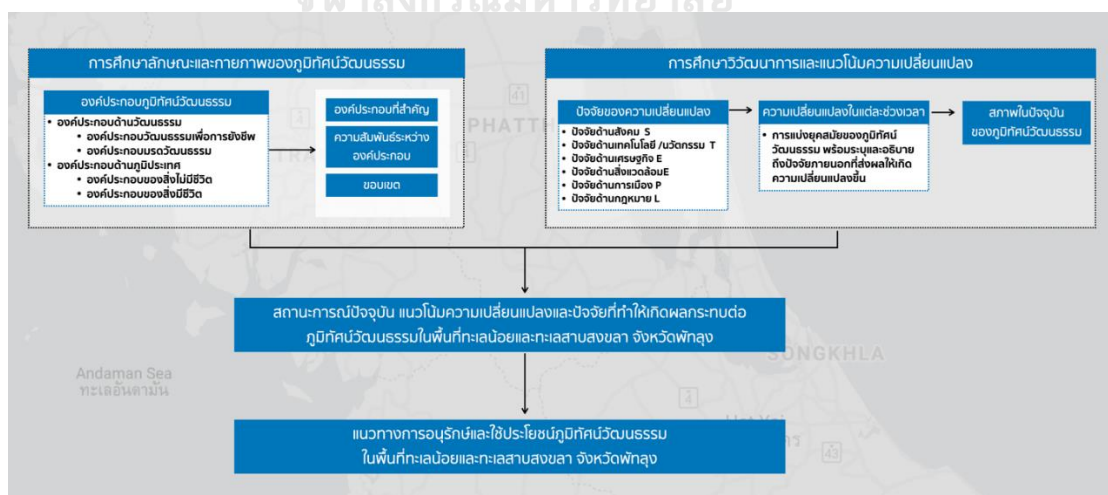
การศึกษาลักษณะและกายภาพของภูมิทัศน์วัฒนธรรม

องค์ประกอบภูมิทัศน์วัฒนธรรม
• องค์ประกอบด้านวัฒนธรรม
• องค์ประกอบวัฒนธรรมเพื่อการยังชีพ
• องค์ประกอบมรดวัฒนธรรม
• องค์ประกอบด้านภูมิประเทศ
• องค์ประกอบของสิ่งไม่มีชีวิต
• องค์ประกอบของสิ่งมีชีวิต

องค์ประกอบที่สำคัญ

ความสัมพันธ์ระหว่างองค์ประกอบ

ขอบเขต

การศึกษาวิวัฒนาการและแนวโน้มความเปลี่ยนแปลง

ปัจจัยของความเปลี่ยนแปลง
• ปัจจัยด้านสังคม S
• ปัจจัยด้านเทคโนโลยี /นวัตกรรม T
• ปัจจัยด้านเศรษฐกิจ E
• ปัจจัยด้านสิ่งแวดล้อมE
• ปัจจัยด้านการเมือง P
• ปัจจัยด้านกฎหมาย L

ความเปลี่ยนแปลงในแต่ละช่วงเวลา
• การแบ่งยุคสมัยของภูมิทัศน์วัฒนธรรม พร้อมระบุและอธิบายถึงปัจจัยภายนอกที่ส่งผลให้เกิดความเปลี่ยนแปลงขึ้น

สภาพในปัจจุบันของภูมิทัศน์วัฒนธรรม

สถานการณ์ปัจจุบัน แนวโน้มความเปลี่ยนแปลงและปัจจัยที่ทำให้เกิดผลกระทบต่อภูมิทัศน์วัฒนธรรมในพื้นที่ทะเลน้อยและทะเลสาบสงขลา จังหวัดพัทลุง

แนวทางการอนุรักษ์และใช้ประโยชน์ภูมิทัศน์วัฒนธรรมในพื้นที่ทะเลน้อยและทะเลสาบสงขลา จังหวัดพัทลุง

Andaman Sea
ทะเลอันดามัน

SONGKHLA

PHATT

41

4

43